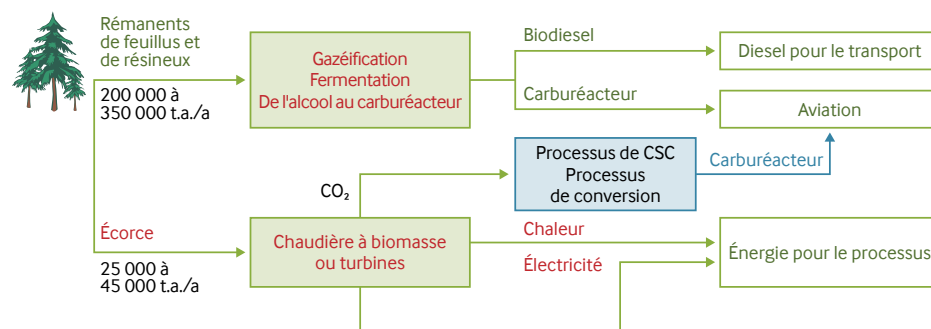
Rémanents de feuillus et de résineux

200 000 à 350 000 t.a./a

Gazéification
Fermentation
De l'alcool au carburéacteur

Biodiesel

Diesel pour le transport

Carburéacteur

Aviation

Processus de CSC
Processus
de conversion

Carburéacteur

$CO_2$

Écorce

25 000 à 45 000 t.a./a

Chaudière à biomasse
ou turbines

Chaleur

Électricité

Énergie pour le processus